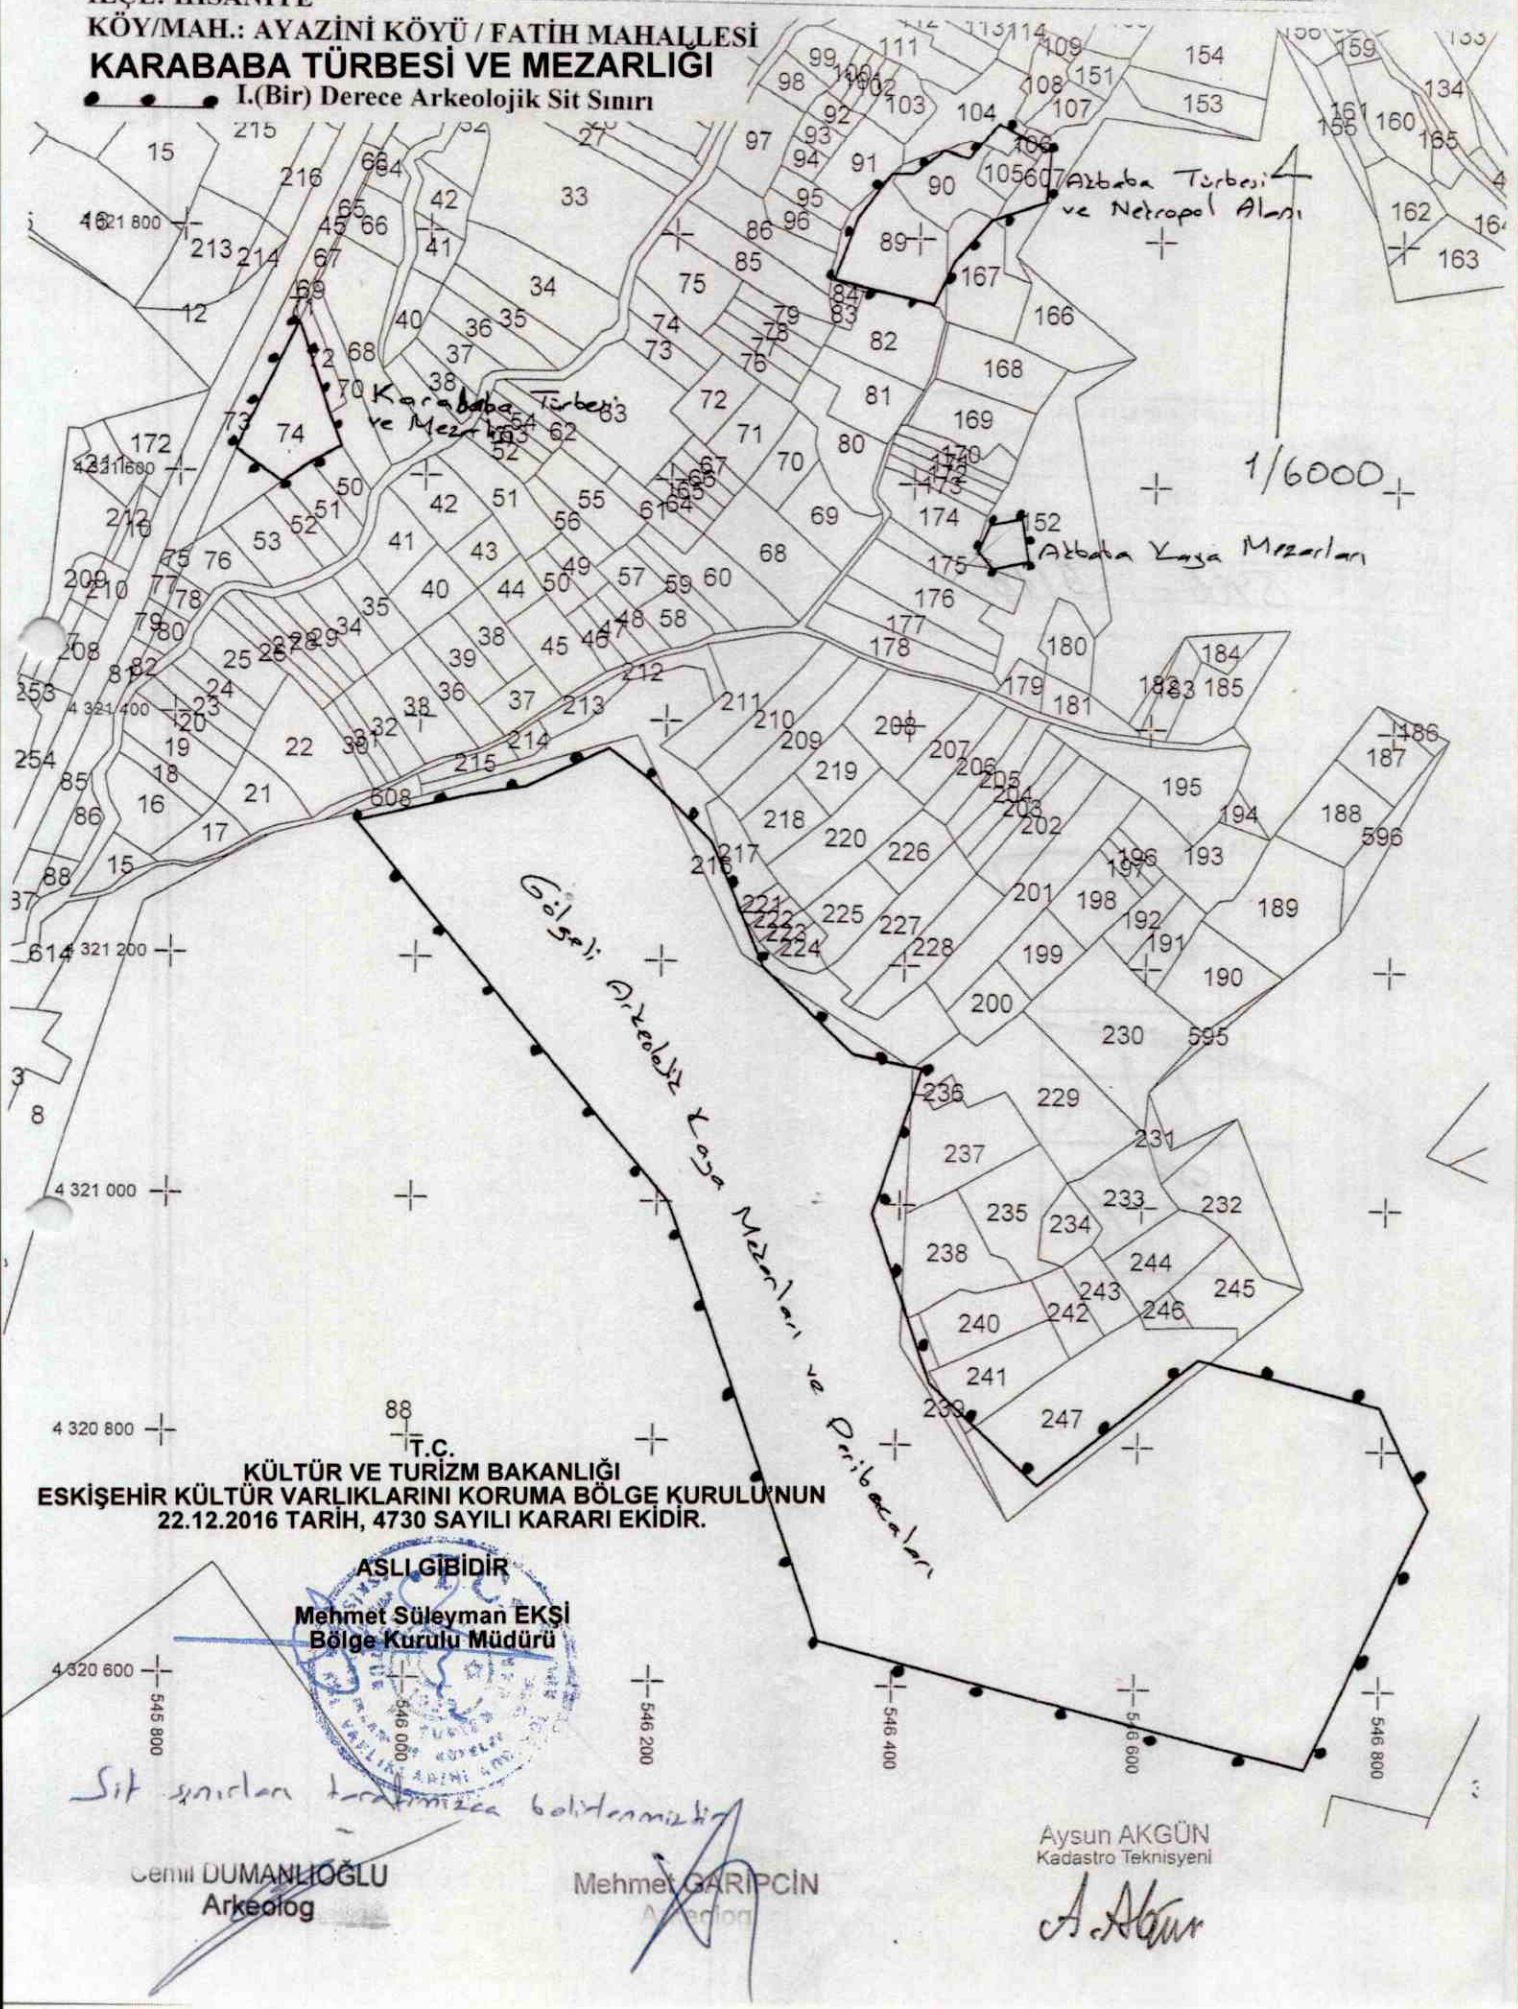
KÖY/MAH.: AYAZİNİ KÖYÜ / FATİH MAHALLESİ
KARABABA TÜRBESİ VE MEZARLIĞI
I.(Bir) Derece Arkeolojik Sit Sınırı

Azbaba Türbesi ve Nekropol Alanı

Karababa Türbesi ve Mezarlığı

1/6000

Azbaba Kaya Mezarları

Gölgeli Arkeolojik Kaya Mezarları ve Peribacaları

4 321 800
4 321 600
4 321 400
4 321 200
4 321 000
4 320 800
4 320 600
545 800
546 000
546 200
546 400
546 600
546 800

T.C.
KÜLTÜR VE TURİZM BAKANLIĞI
ESKİŞEHİR KÜLTÜR VARLIKLARINI KORUMA BÖLGE KURULU'NUN
22.12.2016 TARİH, 4730 SAYILI KARARI EKİDİR.

ASLI GİBİDİR
Mehmet Süleyman EKŞİ
Bölge Kurulu Müdürü

Sit sınırları tarafımızca belirlenmiştir

Cemil DUMANLIOĞLU
Arkeolog

Mehmet GARİPCİN
Arkeolog

Aysun AKGÜN
Kadastro Teknisyeni
A. Akgün